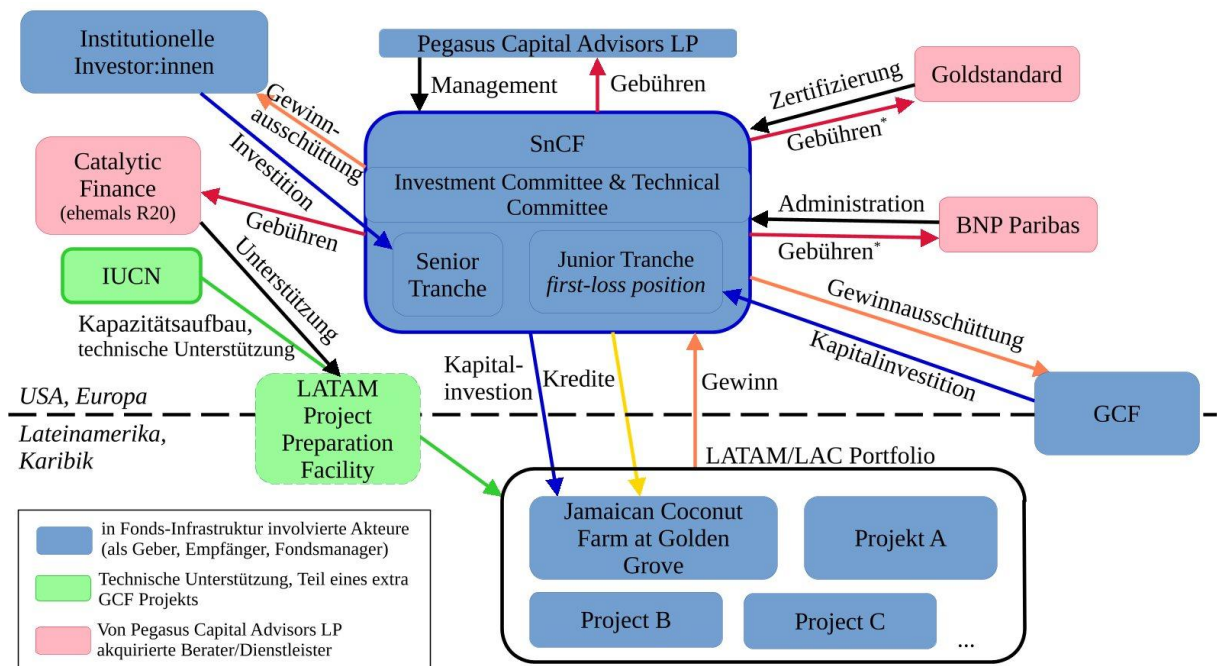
Institutionelle Investor:innen

Pegasus Capital Advisors LP

Management

Gebühren

Goldstandard

Zertifizierung

Gebühren*

Gewinnausschüttung

Investition

Catalytic Finance (ehemals R20)

Gebühren

SnCF

Investment Committee & Technical Committee

Administration

BNP Paribas

Gebühren*

Senior Tranche

Junior Tranche *first-loss position*

IUCN

Unterstützung

Kapazitätsaufbau, technische Unterstützung

Gewinnausschüttung

Kapitalinvestition

USA, Europa

Lateinamerika, Karibik

LATAM Project Preparation Facility

Kapitalinvestion

Kredite

Gewinn

GCF

LATAM/LAC Portfolio

Jamaican Coconut Farm at Golden Grove

Projekt A

Project B

Project C

...

in Fonds-Infrastruktur involvierte Akteure (als Geber, Empfänger, Fondsmanager)

Technische Unterstützung, Teil eines extra GCF Projekts

Von Pegasus Capital Advisors LP akquirierte Berater/Dienstleister